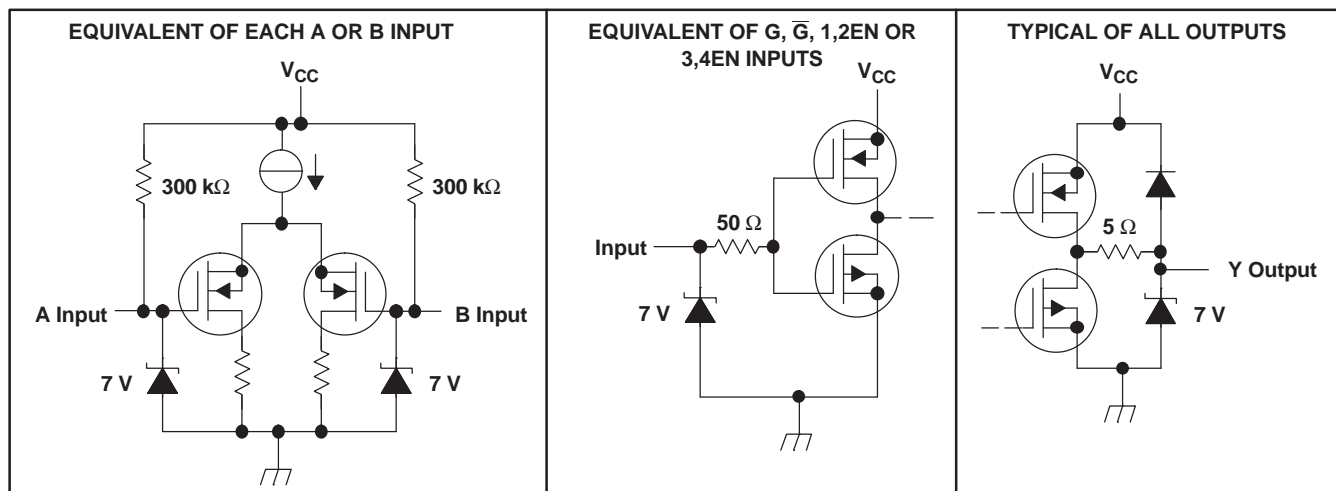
| EQUIVALENT OF EACH A OR B INPUT | EQUIVALENT OF G, $\overline{G}$, 1,2EN OR 3,4EN INPUTS | TYPICAL OF ALL OUTPUTS |
|---|---|---|
| $V_{CC}$ 300 kΩ 300 kΩ A Input B Input 7 V 7 V | $V_{CC}$ 50 Ω Input 7 V | $V_{CC}$ 5 Ω Y Output 7 V |